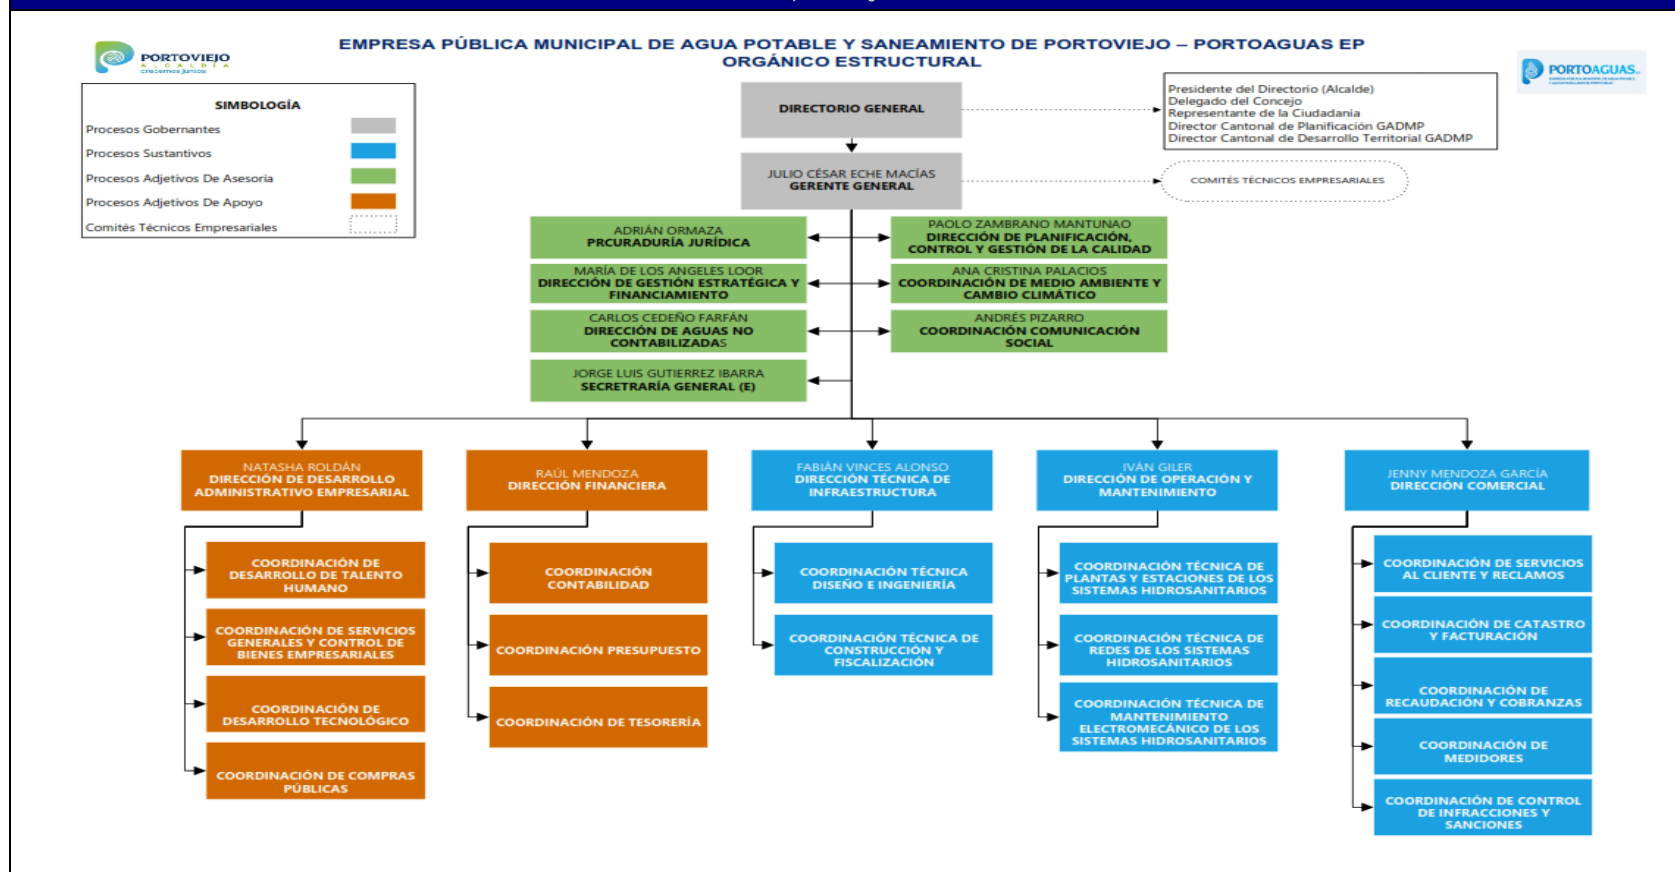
PORTOVIEJO
ALCALDÍA
Crecemos juntos

EMPRESA PÚBLICA MUNICIPAL DE AGUA POTABLE Y SANEAMIENTO DE PORTOVIEJO – PORTOAGUAS EP
ORGÁNICO ESTRUCTURAL

PORTOAGUAS EP

SIMBOLOGÍA
Procesos Gobernantes
Procesos Sustantivos
Procesos Adjetivos De Asesoria
Procesos Adjetivos De Apoyo
Comités Técnicos Empresariales

DIRECTORIO GENERAL

Presidente del Directorio (Alcalde)
Delegado del Concejo
Representante de la Ciudadanía
Director Cantonal de Planificación GADMP
Director Cantonal de Desarrollo Territorial GADMP

JULIO CÉSAR ECHE MACÍAS
GERENTE GENERAL

COMITÉS TÉCNICOS EMPRESARIALES

ADRIÁN ORMAZA
PRCURADURÍA JURÍDICA

PAOLO ZAMBRANO MANTUNAO
DIRECCIÓN DE PLANIFICACIÓN, CONTROL Y GESTIÓN DE LA CALIDAD

MARÍA DE LOS ANGELES LOOR
DIRECCIÓN DE GESTIÓN ESTRATÉGICA Y FINANCIAMIENTO

ANA CRISTINA PALACIOS
COORDINACIÓN DE MEDIO AMBIENTE Y CAMBIO CLIMÁTICO

CARLOS CEDEÑO FARFÁN
DIRECCIÓN DE AGUAS NO CONTABILIZADAS

ANDRÉS PIZARRO
COORDINACIÓN COMUNICACIÓN SOCIAL

JORGE LUIS GUTIERREZ IBARRA
SECRETRARÍA GENERAL (E)

NATASHA ROLDÁN
DIRECCIÓN DE DESARROLLO ADMINISTRATIVO EMPRESARIAL

RAÚL MENDOZA
DIRECCIÓN FINANCIERA

FABIÁN VINCES ALONSO
DIRECCIÓN TÉCNICA DE INFRAESTRUCTURA

IVÁN GILER
DIRECCIÓN DE OPERACIÓN Y MANTENIMIENTO

JENNY MENDOZA GARCÍA
DIRECCIÓN COMERCIAL

COORDINACIÓN DE DESARROLLO DE TALENTO HUMANO
COORDINACIÓN DE SERVICIOS GENERALES Y CONTROL DE BIENES EMPRESARIALES
COORDINACIÓN DE DESARROLLO TECNOLÓGICO
COORDINACIÓN DE COMPRAS PÚBLICAS

COORDINACIÓN CONTABILIDAD
COORDINACIÓN PRESUPUESTO
COORDINACIÓN DE TESORERÍA

COORDINACIÓN TÉCNICA DISEÑO E INGENIERÍA
COORDINACIÓN TÉCNICA DE CONSTRUCCIÓN Y FISCALIZACIÓN

COORDINACIÓN TÉCNICA DE PLANTAS Y ESTACIONES DE LOS SISTEMAS HIDROSANITARIOS
COORDINACIÓN TÉCNICA DE REDES DE LOS SISTEMAS HIDROSANITARIOS
COORDINACIÓN TÉCNICA DE MANTENIMIENTO ELECTROMECÁNICO DE LOS SISTEMAS HIDROSANITARIOS

COORDINACIÓN DE SERVICIOS AL CLIENTE Y RECLAMOS
COORDINACIÓN DE CATASTRO Y FACTURACIÓN
COORDINACIÓN DE RECAUDACIÓN Y COBRANZAS
COORDINACIÓN DE MEDIDORES
COORDINACIÓN DE CONTROL DE INFRACCIONES Y SANCIONES